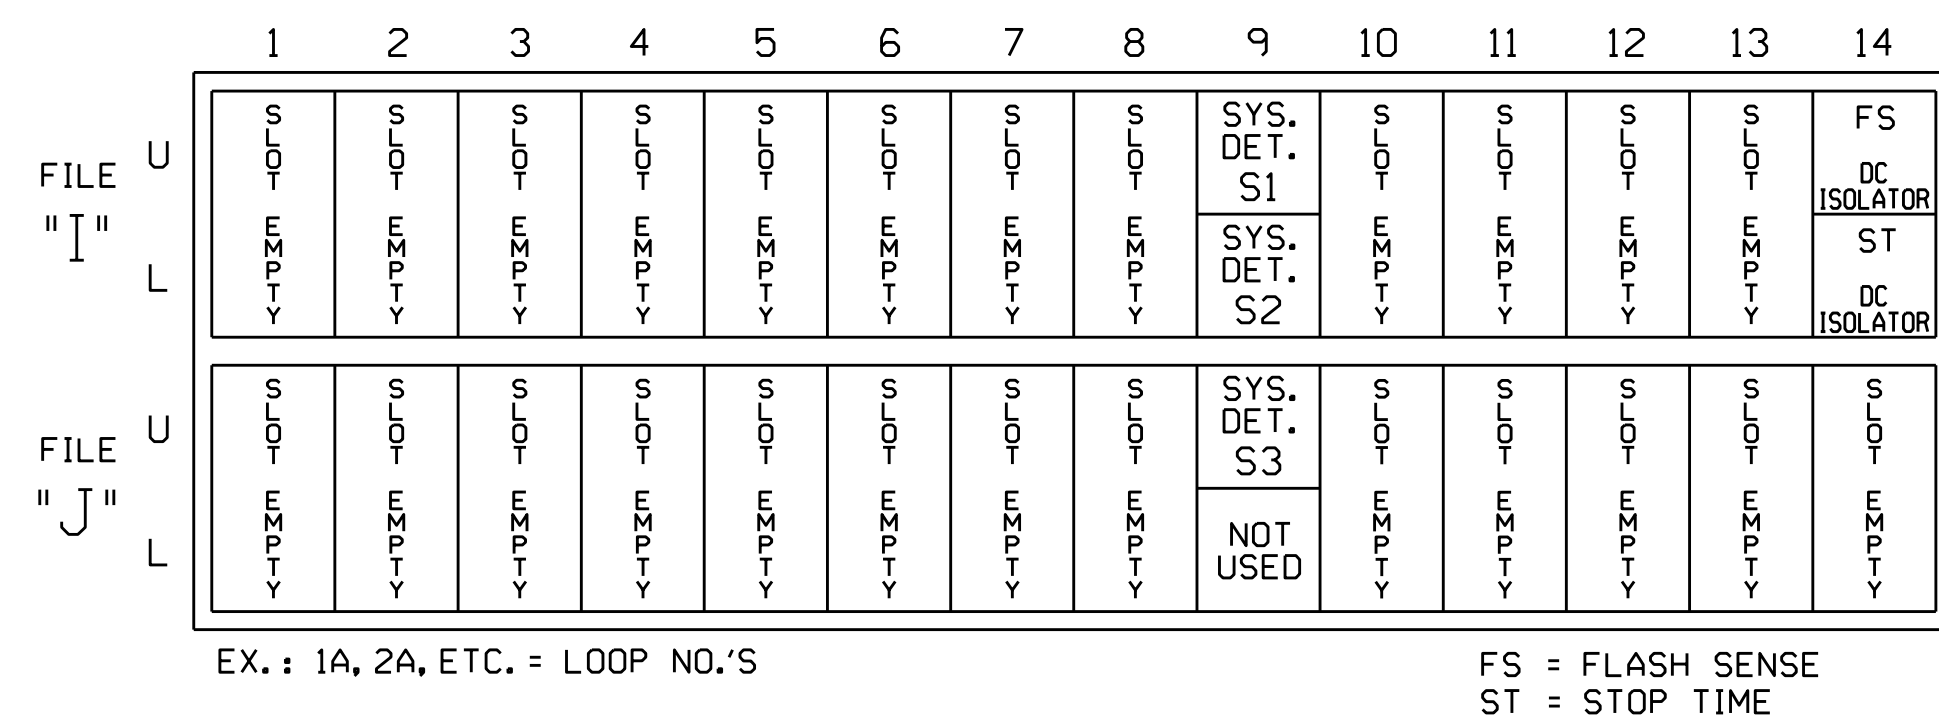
| | | 1 | 2 | 3 | 4 | 5 | 6 | 7 | 8 | 9 | 10 | 11 | 12 | 13 | 14 |
|---|---|---|---|---|---|---|---|---|---|---|---|---|---|---|---|
| FILE "I" | U | SLOT EMPTY | SLOT EMPTY | SLOT EMPTY | SLOT EMPTY | SLOT EMPTY | SLOT EMPTY | SLOT EMPTY | SLOT EMPTY | SYS. DET. S1 | SLOT EMPTY | SLOT EMPTY | SLOT EMPTY | SLOT EMPTY | FS DC ISOLATOR |
| | L | | | | | | | | | SYS. DET. S2 | | | | | ST DC ISOLATOR |
| FILE "J" | U | SLOT EMPTY | SLOT EMPTY | SLOT EMPTY | SLOT EMPTY | SLOT EMPTY | SLOT EMPTY | SLOT EMPTY | SLOT EMPTY | SYS. DET. S3 | SLOT EMPTY | SLOT EMPTY | SLOT EMPTY | SLOT EMPTY | SLOT EMPTY |
| | L | | | | | | | | | NOT USED | | | | | |

EX.: 1A, 2A, ETC. = LOOP NO.'S

FS = FLASH SENSE
ST = STOP TIME